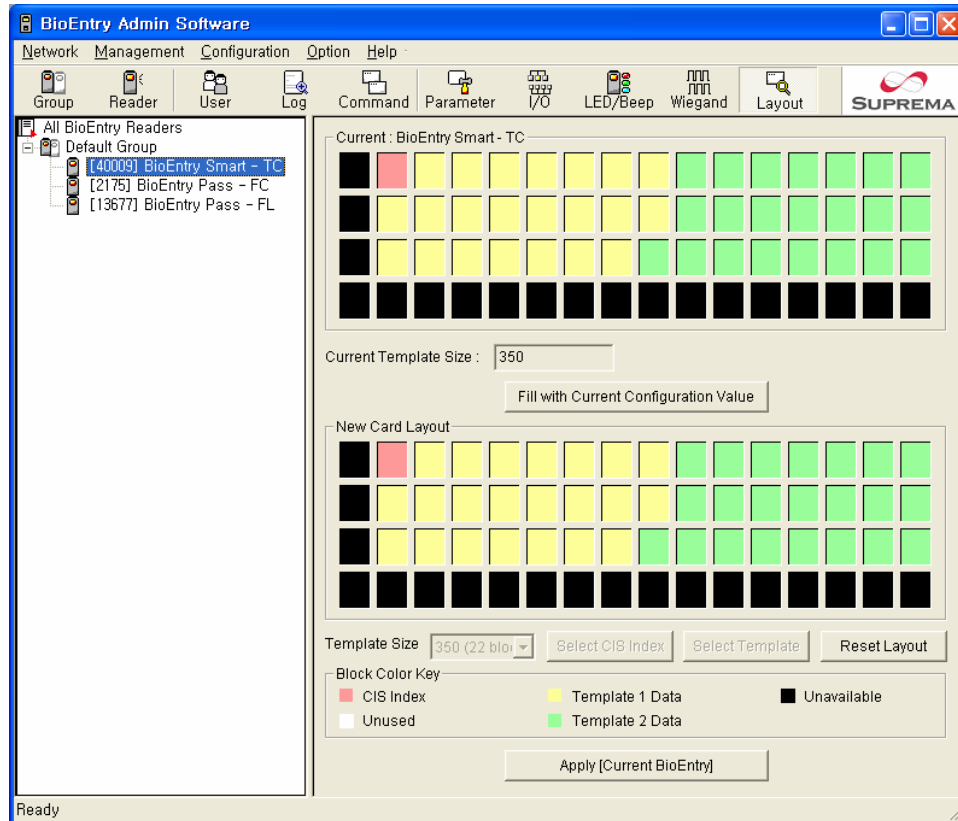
BioEntry Admin Software

Network Management Configuration Option Help

Group Reader User Log Command Parameter I/O LED/Beep Wiegand Layout SUPREMA

All BioEntry Readers
Default Group
[40009] BioEntry Smart - TC
[2175] BioEntry Pass - FC
[13677] BioEntry Pass - FL

Current : BioEntry Smart - TC

Current Template Size : 350

Fill with Current Configuration Value

New Card Layout

Template Size 350 (22 bloc

Select CIS Index Select Template Reset Layout

Block Color Key
CIS Index Template 1 Data Unavailable
Unused Template 2 Data

Apply [Current BioEntry]

Ready